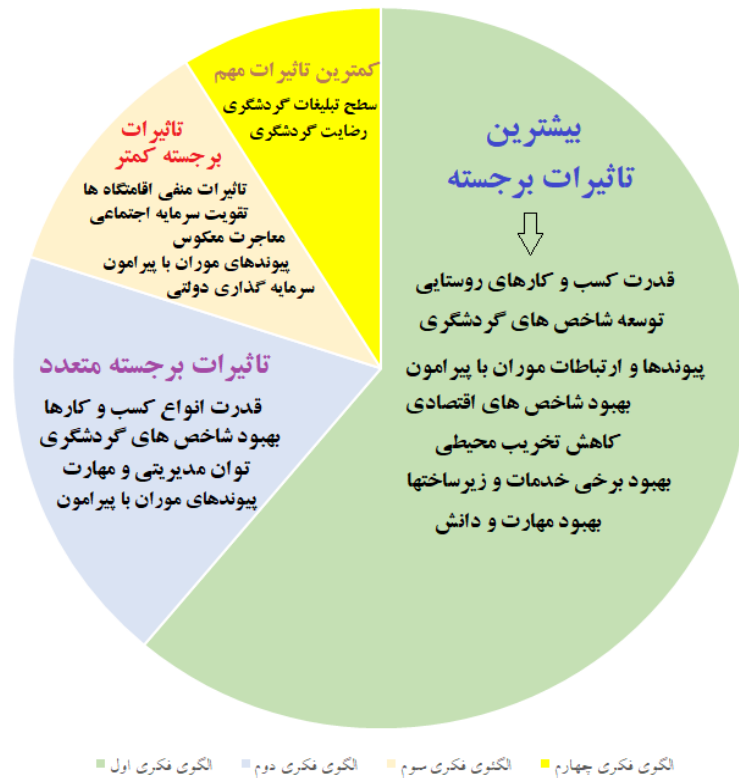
بیشترین
تاثیرات برجسته

قدرت کسب و کارهای روستایی
توسعه شاخص های گردشگری
پیوندها و ارتباطات موران با پیرامون
بهبود شاخص های اقتصادی
کاهش تخریب محیطی
بهبود برخی خدمات و زیرساختها
بهبود مهارت و دانش

کمترین تاثیرات مهم
سطح تبلیغات گردشگری
رضایت گردشگری

تاثیرات
برجسته کمتر
تاثیرات منفی اقامتگاه ها
تقویت سرمایه اجتماعی
معاجرت معکوس
پیوندهای موران با پیرامون
سرمایه گذاری دولتی

تاثیرات برجسته متعدد
قدرت انواع کسب و کارها
بهبود شاخص های گردشگری
توان مدیریتی و مهارت
پیوندهای موران با پیرامون

الگوی فکری اول الگوی فکری دوم الگوی فکری سوم الگوی فکری چهارم